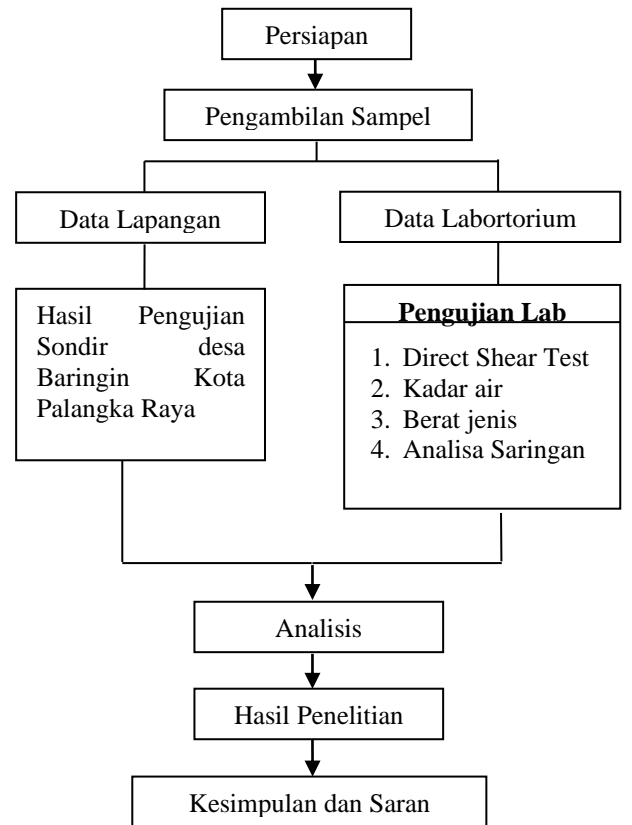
Persiapan

Pengambilan Sampel

Data Lapangan

Data Labortorium

Hasil Pengujian Sondir desa Baringin Kota Palangka Raya

**Pengujian Lab**

1. Direct Shear Test
2. Kadar air
3. Berat jenis
4. Analisa Saringan

Analisis

Hasil Penelitian

Kesimpulan dan Saran